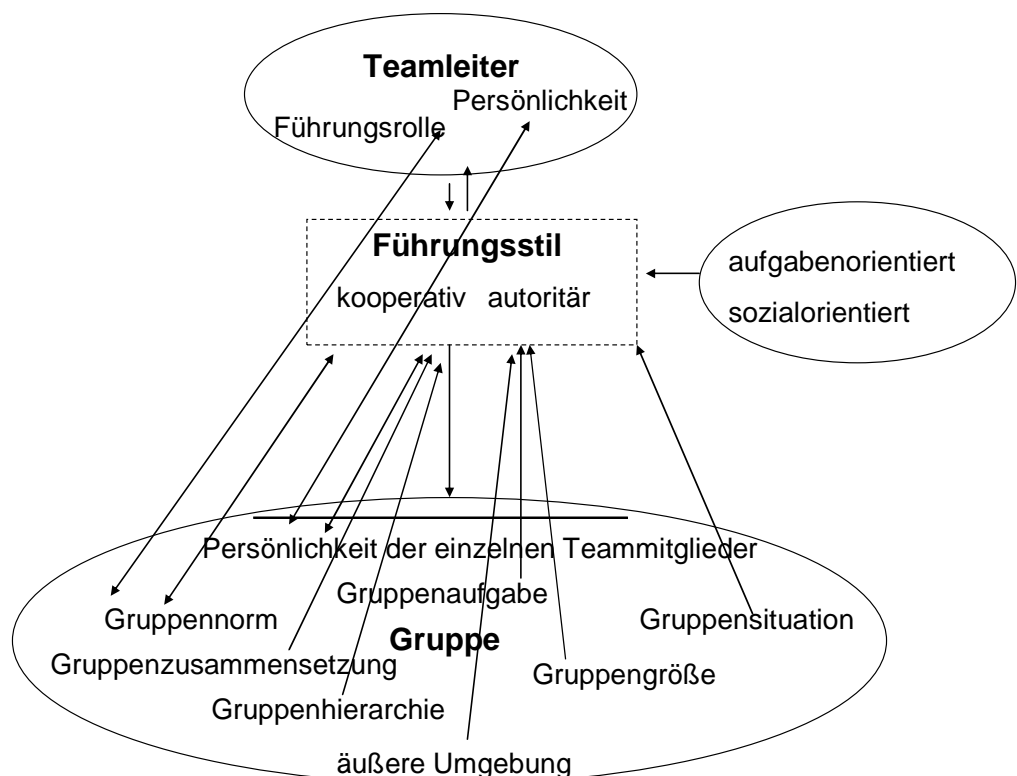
Teamleiter
Persönlichkeit
Führungsrolle

Führungsstil
kooperativ autoritär

aufgabenorientiert
sozialorientiert

Persönlichkeit der einzelnen Teammitglieder
Gruppenaufgabe
Gruppennorm
Gruppensituation
Gruppe
Gruppenzusammensetzung
Gruppengröße
Gruppenhierarchie
äußere Umgebung